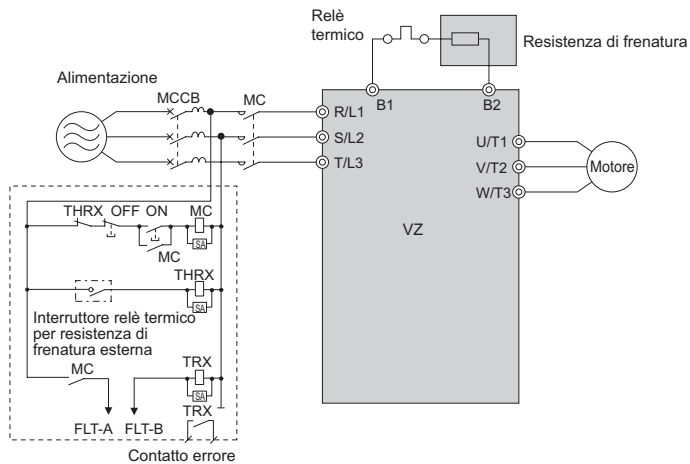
Relè termico

Resistenza di frenatura

Alimentazione

MCCB

MC

R/L1

S/L2

T/L3

B1

B2

U/T1

V/T2

W/T3

Motore

VZ

THRX OFF ON

MC

SA

MC

THRX

SA

Interruttore relè termico per resistenza di frenatura esterna

MC

TRX

SA

TRX

FLT-A FLT-B

Contatto errore